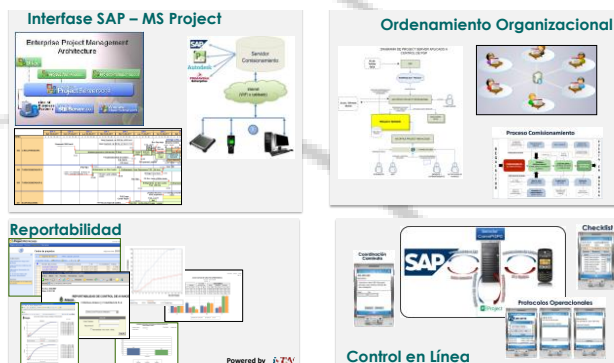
Interfase SAP – MS Project

Enterprise Project Management Architecture

Project

SAP

Servidor Comisionamiento

Internet (WiFi o cableado)

Ordenamiento Organizacional

Proceso Comisionamiento

Reportabilidad

Powered by

Control en Línea

Coordinación Contratista

SAP

Checklist

Protocolos Operacionales